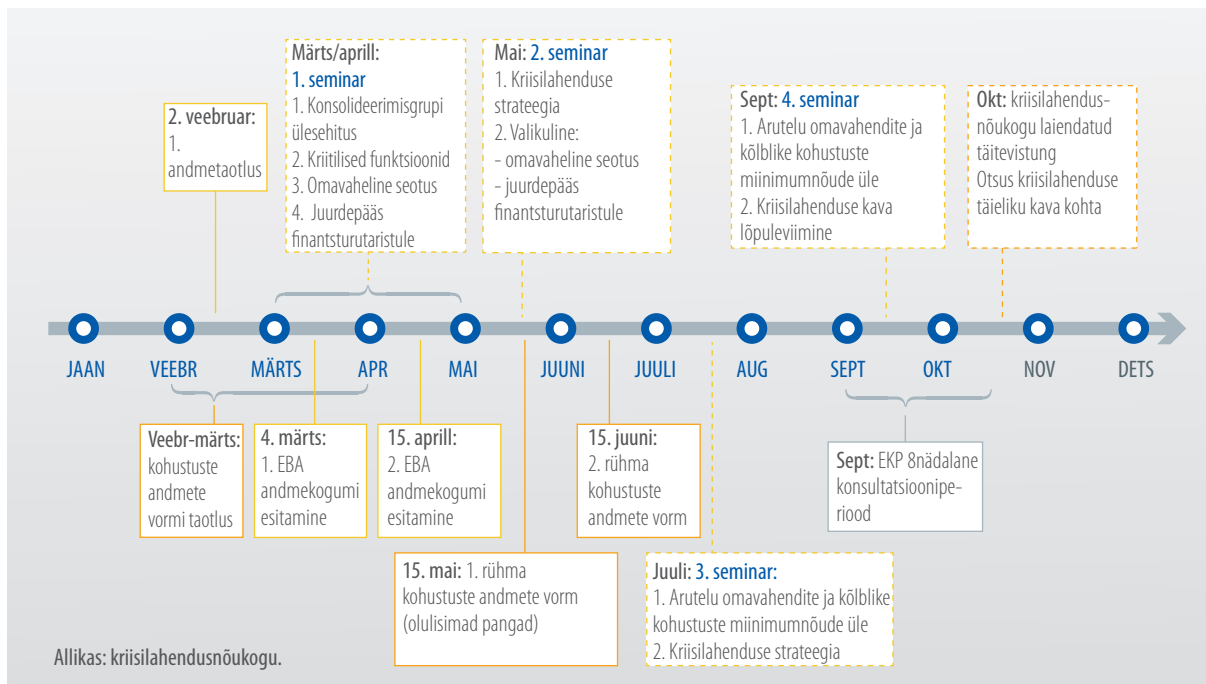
2. veebruar:
1. andmetaotlus

Märts/aprill:
1. seminar
1. Konsolideerimisgrupi ülesehitus
2. Kriitilised funktsioonid
3. Omavaheline seotus
4. Juurdepääs finantsturutaristule

Mai: 2. seminar
1. Kriisilahenduse strateegia
2. Valikuline:
- omavaheline seotus
- juurdepääs finantsturutaristule

Sept: 4. seminar
1. Arutelu omavahendite ja kõlblike kohustuste miinimumnõude üle
2. Kriisilahenduse kava lõpuleviimine

Okt: kriisilahendusnõukogu laiendatud täitevistung
Otsus kriisilahenduse täieliku kava kohta

JAAN VEEBR MÄRTS APR MAI JUUNI JUULI AUG SEPT OKT NOV DETS

Veebr-märts: kohustuste andmete vormi taotlus

4. märts:
1. EBA andmekogumi esitamine

15. aprill:
2. EBA andmekogumi esitamine

15. juuni:
2. rühma kohustuste andmete vorm

Sept: EKP 8nädalane konsultatsiooniperiood

15. mai: 1. rühma kohustuste andmete vorm (olulisimad pangad)

Juuli: 3. seminar:
1. Arutelu omavahendite ja kõlblike kohustuste miinimumnõude üle
2. Kriisilahenduse strateegia

Allikas: kriisilahendusnõukogu.